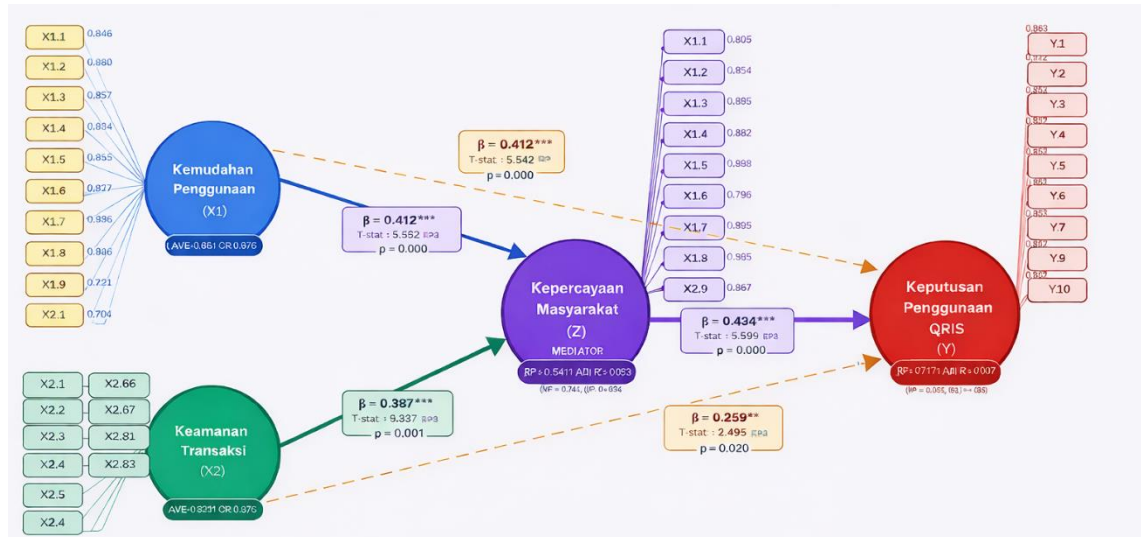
X1.1 0.846
X1.2 0.880
X1.3 0.857
X1.4 0.834
X1.5 0.855
X1.6 0.877
X1.7 0.886
X1.8 0.806
X1.9 0.721
X2.1 0.704

Kemudahan Penggunaan (X1)
LAVE-0.861 CR 0.876

β = 0.412***
T-stat : 5.542 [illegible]
p = 0.000

β = 0.412***
T-stat : 5.552 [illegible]
p = 0.000

X1.1 0.805
X1.2 0.854
X1.3 0.885
X1.4 0.882
X1.5 0.888
X1.6 0.796
X1.7 0.895
X1.8 0.985
X2.9 0.867

Kepercayaan Masyarakat (Z)
MEDIATOR
RP = 0.5411 ABI R = 0053
(MP = 0.744, (IP. 0=034

β = 0.434***
T-stat : 5.599 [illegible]
p = 0.000

0.863 Y.1
0.872 Y.2
0.852 Y.3
0.857 Y4
0.853 Y.5
0.861 Y.6
0.853 Y7
0.862 Y.9
0.862 Y10

Keputusan Penggunaan QRIS (Y)
RP = 0717 ABI R = 0007
(MP = 0.066, (61) = 085)

X2.1 X2.66
X2.2 X2.67
X2.3 X2.81
X2.4 X2.83
X2.5
X2.4

Keamanan Transaksi (X2)
AVE-0.8231 CR 0.876

β = 0.387***
T-stat : 9.337 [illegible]
p = 0.001

β = 0.259**
T-stat : 2.495 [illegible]
p = 0.020